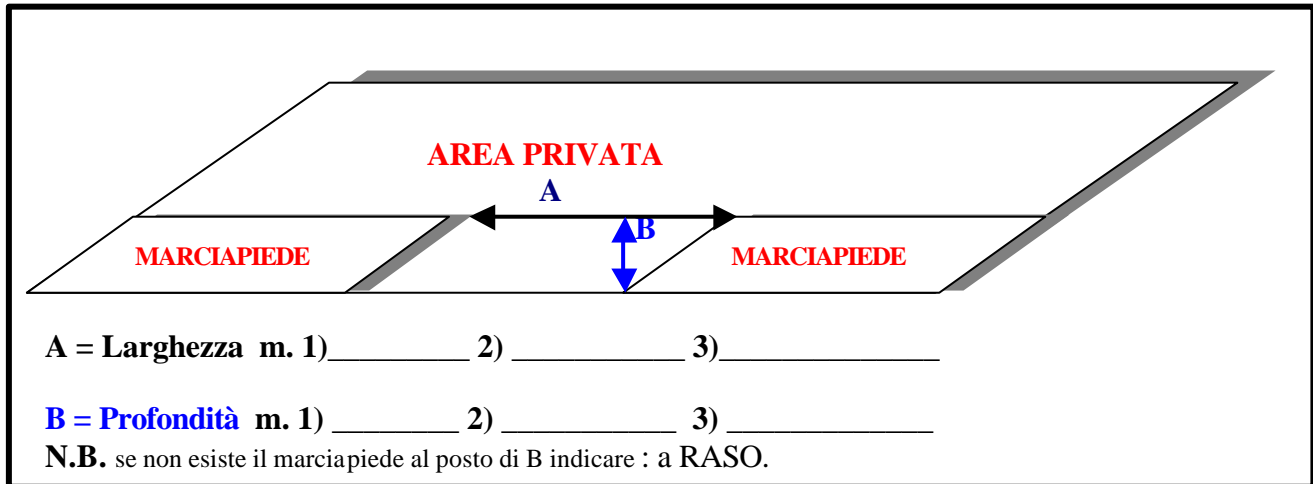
AREA PRIVATA

A

B

MARCIAPIEDE

MARCIAPIEDE

A = Larghezza m. 1)_________ 2) ___________ 3)______________

B = Profondità m. 1) ________ 2) ___________ 3) _____________

N.B. se non esiste il marciapiede al posto di B indicare : a RASO.